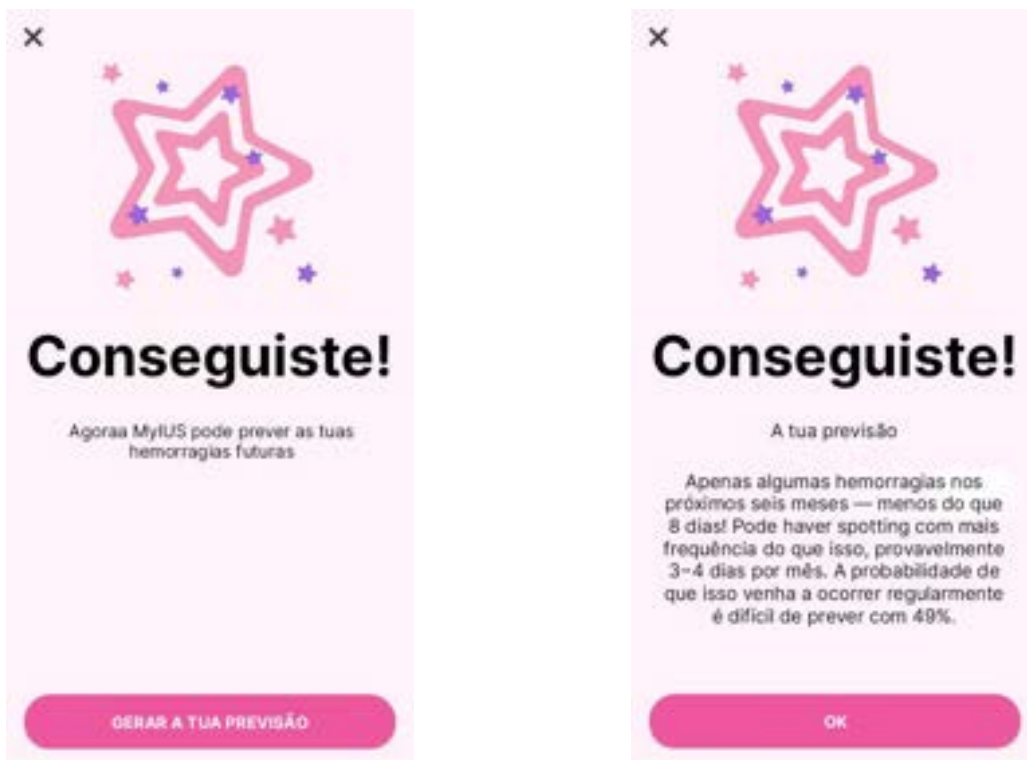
×

Conseguiste!

Agoraa MyIUS pode prever as tuas hemorragias futuras

GERAR A TUA PREVISÃO

×

Conseguiste!

A tua previsão

Apenas algumas hemorragias nos próximos seis meses — menos do que 8 dias! Pode haver spotting com mais frequência do que isso, provavelmente 3-4 dias por mês. A probabilidade de que isso venha a ocorrer regularmente é difícil de prever com 49%.

OK